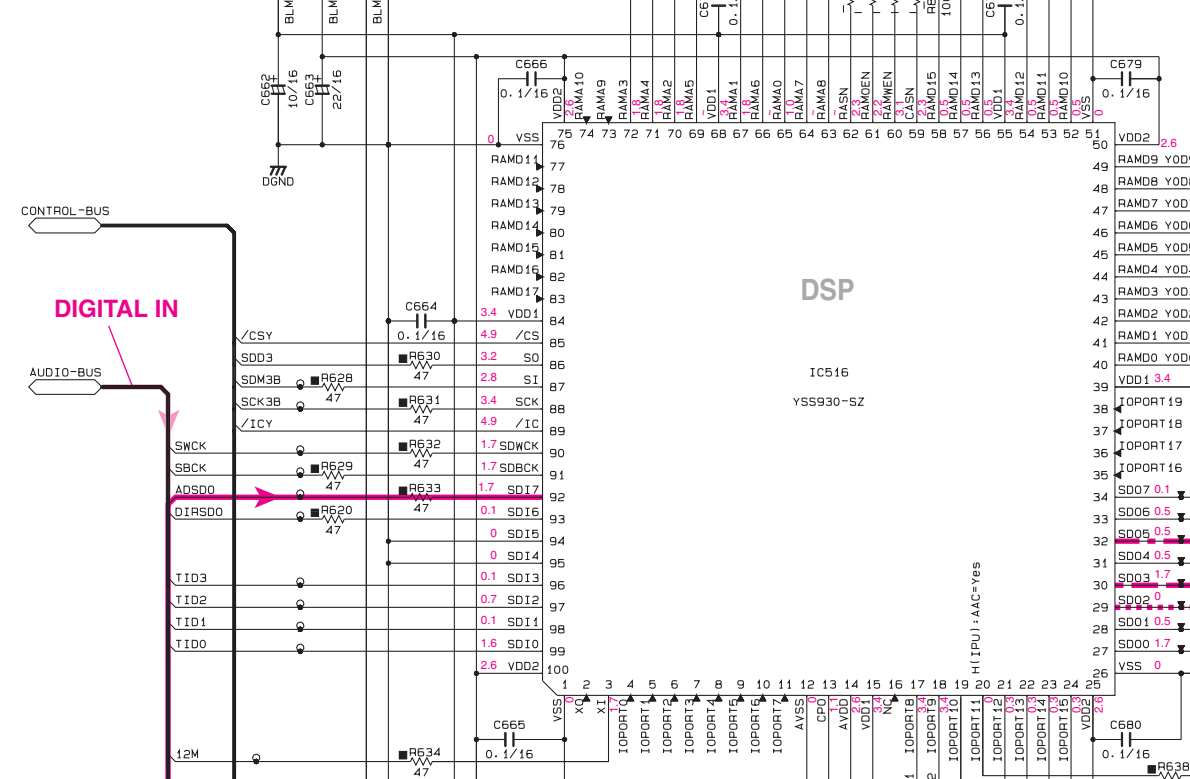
BLM
BLM
BLM
C662 10/16
C663 22/16
DGND
C666
0.1/16
C679
0.1/16
CONTROL-BUS
DIGITAL IN
AUDIO-BUS
C664
0.1/16
/CSY
SDD3
SDM3B
SCK3B
/ICY
SWCK
SBCK
ADSDO
DIRSDO
TID3
TID2
TID1
TID0
12M
R630 47
R628 47
R631 47
R632 47
R629 47
R633 47
R620 47
R634 47
C665
0.1/16
C680
0.1/16
R638
VDD2 2.6
RAMA10
RAMA9
RAMA3 1.8
RAMA4 1.8
RAMA2 1.8
RAMA5 1.8
VDD1 3.4
RAMA1 1.8
RAMA6 1.8
RAMA0 1.0
RAMA7 1.8
RAMA8 1.8
/RASN 2.2
RAMOEN 2.3
RAMWEN 2.2
CASN 3.1
RAMD15 2.3
RAMD14 0.5
RAMD13 0.5
RAMD12 0.5
RAMD11 3.4
RAMD10 0.5
VSS 0.5
0
75 74 73 72 71 70 69 68 67 66 65 64 63 62 61 60 59 58 57 56 55 54 53 52 51
0 VSS 76
RAMD11 77
RAMD12 78
RAMD13 79
RAMD14 80
RAMD15 81
RAMD16 82
RAMD17 83
3.4 VDD1 84
4.9 /CS 85
3.2 SO 86
2.8 SI 87
4.9 SCK 88
4.9 /IC 89
1.7 SDWCK 90
1.7 SDBCK 91
1.7 SDI7 92
0.1 SDI6 93
0 SDI5 94
0 SDI4 95
0.1 SDI3 96
0.7 SDI2 97
0.1 SDI1 98
1.6 SDI0 99
2.6 VDD2 100
DSP
IC516
YSS930-SZ
H(IPU):AAC=Yes
50 VDD2 2.6
49 RAMD9 YOD
48 RAMD8 YOD
47 RAMD7 YOD
46 RAMD6 YOD
45 RAMD5 YOD
44 RAMD4 YOD
43 RAMD3 YOD
42 RAMD2 YOD
41 RAMD1 YOD
40 RAMD0 YOD
39 VDD1 3.4
38 IOPORT19
37 IOPORT18
36 IOPORT17
35 IOPORT16
34 SD07 0.1
33 SD06 0.5
32 SD05 0.5
31 SD04 0.5
30 SD03 1.7
29 SD02 0
28 SD01 0.5
27 SD00 1.7
26 VSS 0
1 2 3 4 5 6 7 8 9 10 11 12 13 14 15 16 17 18 19 20 21 22 23 24 25
VSS 0
XO 0
XI 1.7
IOPORT0
IOPORT1
IOPORT2
IOPORT3
IOPORT4
IOPORT5
IOPORT6
IOPORT7
AVSS
CPO 0
AVDD 1.1
VDD1 2.6
NC 3.4
IOPORT8 3.4
IOPORT9 3.4
IOPORT10 3.4
IOPORT11
IOPORT12 0
IOPORT13 0.3
IOPORT14 0.3
IOPORT15 0.3
VDD2 2.6